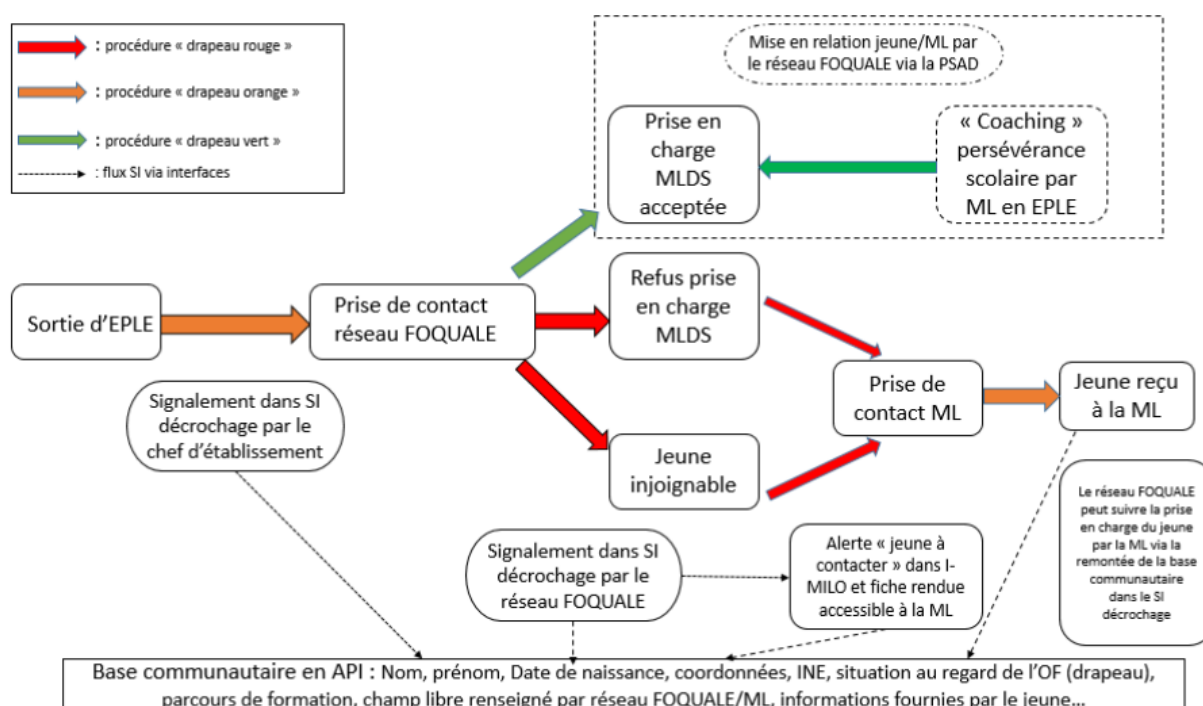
: procédure « drapeau rouge »

: procédure « drapeau orange »

: procédure « drapeau vert »

: flux SI via interfaces

Mise en relation jeune/ML par le réseau FOQUALE via la PSAD

Prise en charge MLDS acceptée

« Coaching » persévérance scolaire par ML en EPLE

Sortie d'EPLE

Prise de contact réseau FOQUALE

Refus prise en charge MLDS

Prise de contact ML

Jeune reçu à la ML

Signalement dans SI décrochage par le chef d'établissement

Jeune injoignable

Le réseau FOQUALE peut suivre la prise en charge du jeune par la ML via la remontée de la base communautaire dans le SI décrochage

Signalement dans SI décrochage par le réseau FOQUALE

Alerte « jeune à contacter » dans I-MILO et fiche rendue accessible à la ML

Base communautaire en API : Nom, prénom, Date de naissance, coordonnées, INE, situation au regard de l'OF (drapeau), parcours de formation, champ libre renseigné par réseau FOQUALE/ML, informations fournies par le jeune…